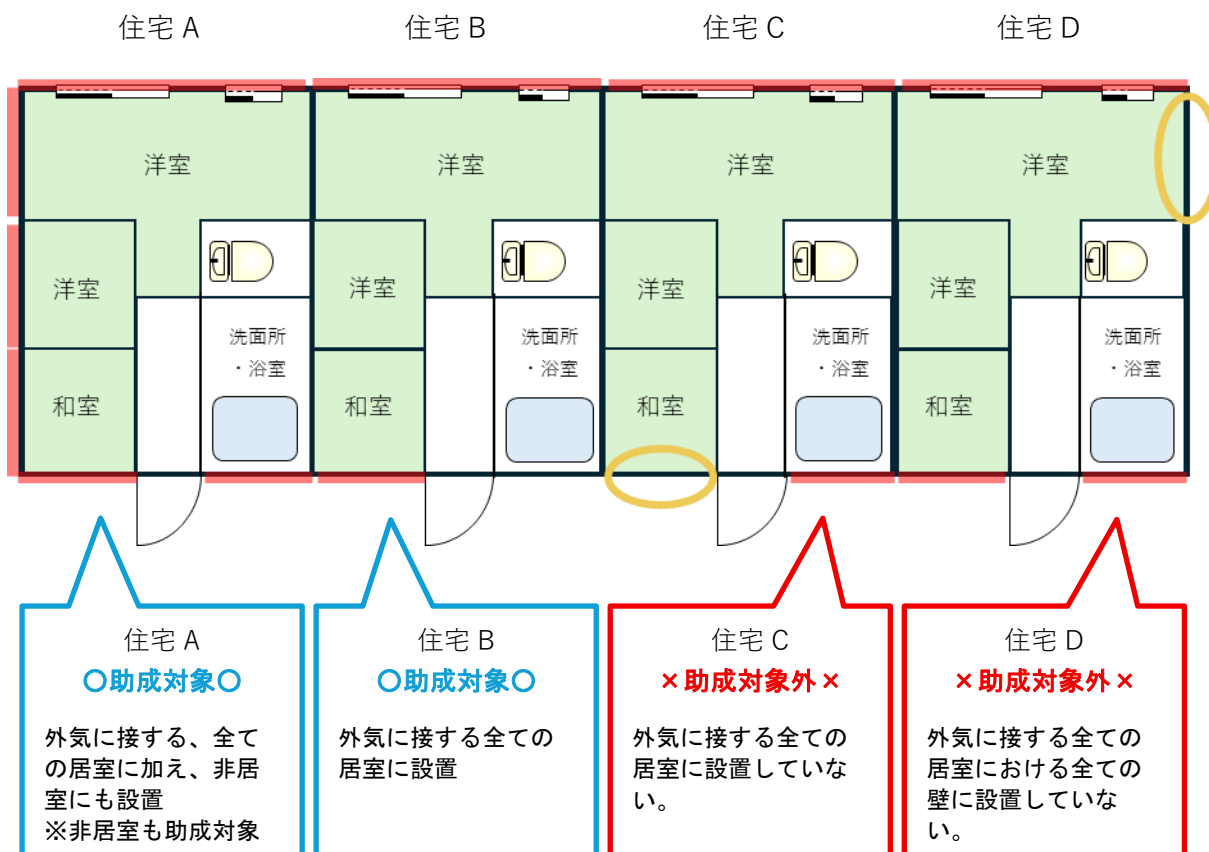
住宅 A

住宅 B

住宅 C

住宅 D

洋室

洋室

和室

洗面所・浴室

洋室

洋室

和室

洗面所・浴室

洋室

洋室

和室

洗面所・浴室

洋室

洋室

和室

洗面所・浴室

住宅 A
〇助成対象〇

外気に接する、全ての居室に加え、非居室にも設置
※非居室も助成対象

住宅 B
〇助成対象〇

外気に接する全ての居室に設置

住宅 C
×助成対象外×

外気に接する全ての居室に設置していない。

住宅 D
×助成対象外×

外気に接する全ての居室における全ての壁に設置していない。